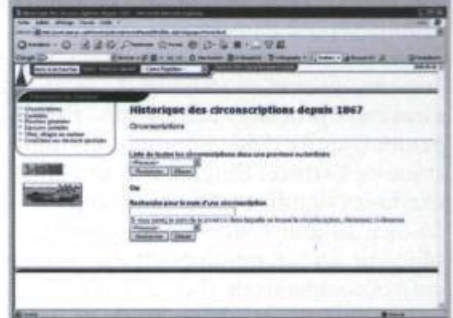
Historique des circonscriptions depuis 1867

Circonscriptions

Liste de toutes les circonscriptions dans une province ou territoire

Rechercher

Ou

Recherche pour le nom d'une circonscription

Rechercher

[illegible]